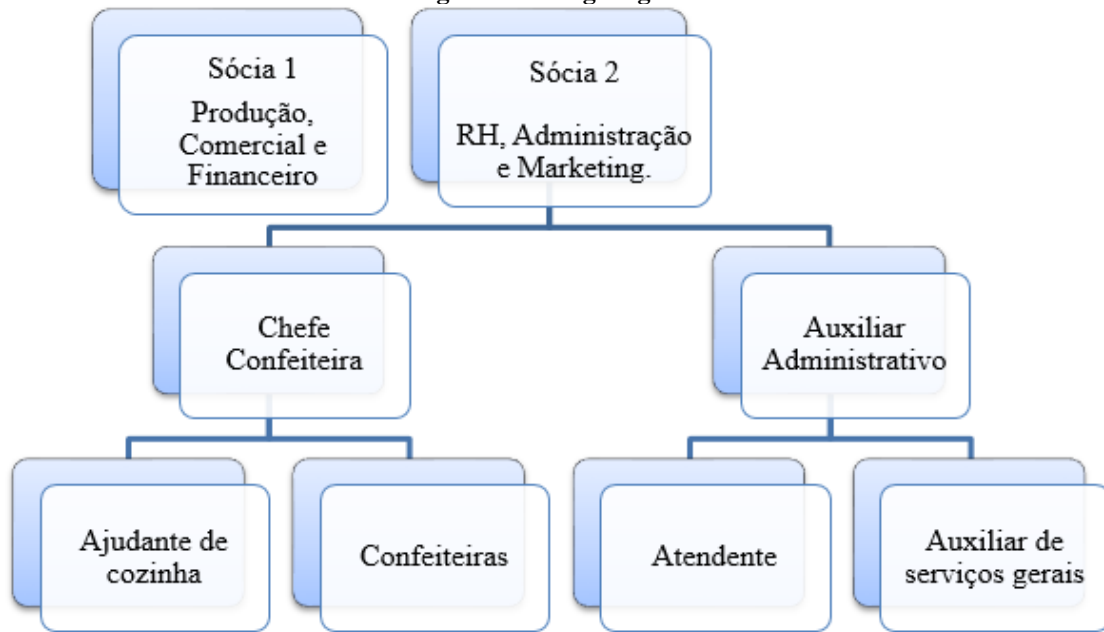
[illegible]

Sócia 1

Produção, Comercial e Financeiro

Sócia 2

RH, Administração e Marketing.

Chefe Confeiteira

Auxiliar Administrativo

Ajudante de cozinha

Confeiteiras

Atendente

Auxiliar de serviços gerais